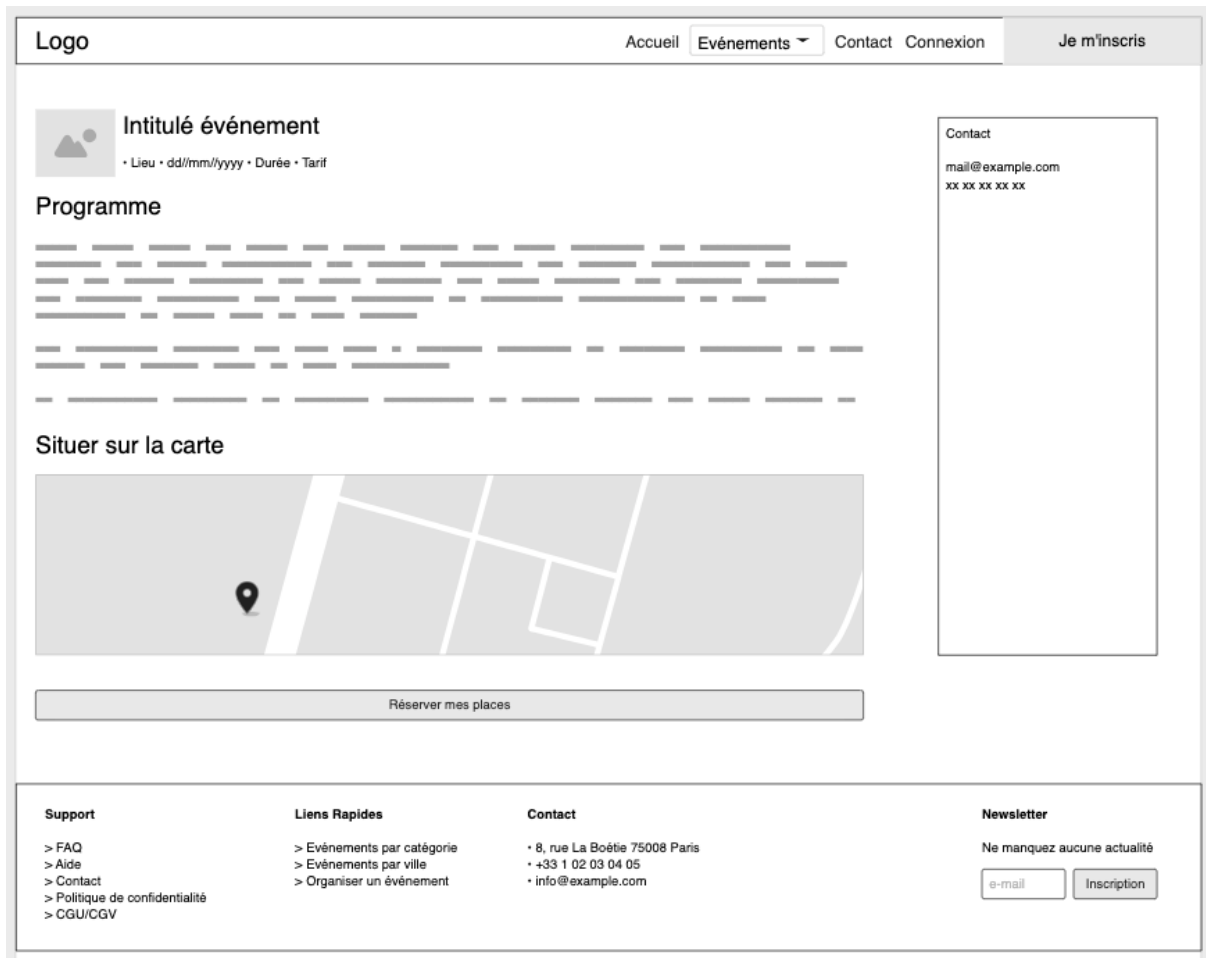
Logo

Accueil Evénements Contact Connexion Je m'inscris

Intitulé événement

• Lieu • dd//mm//yyyy • Durée • Tarif

Programme

Situer sur la carte

Réserver mes places

Contact

mail@example.com
xx xx xx xx xx

Support

> FAQ
> Aide
> Contact
> Politique de confidentialité
> CGU/CGV

Liens Rapides

> Evénements par catégorie
> Evénements par ville
> Organiser un événement

Contact

• 8, rue La Boétie 75008 Paris
• +33 1 02 03 04 05
• info@example.com

Newsletter

Ne manquez aucune actualité

e-mail Inscription